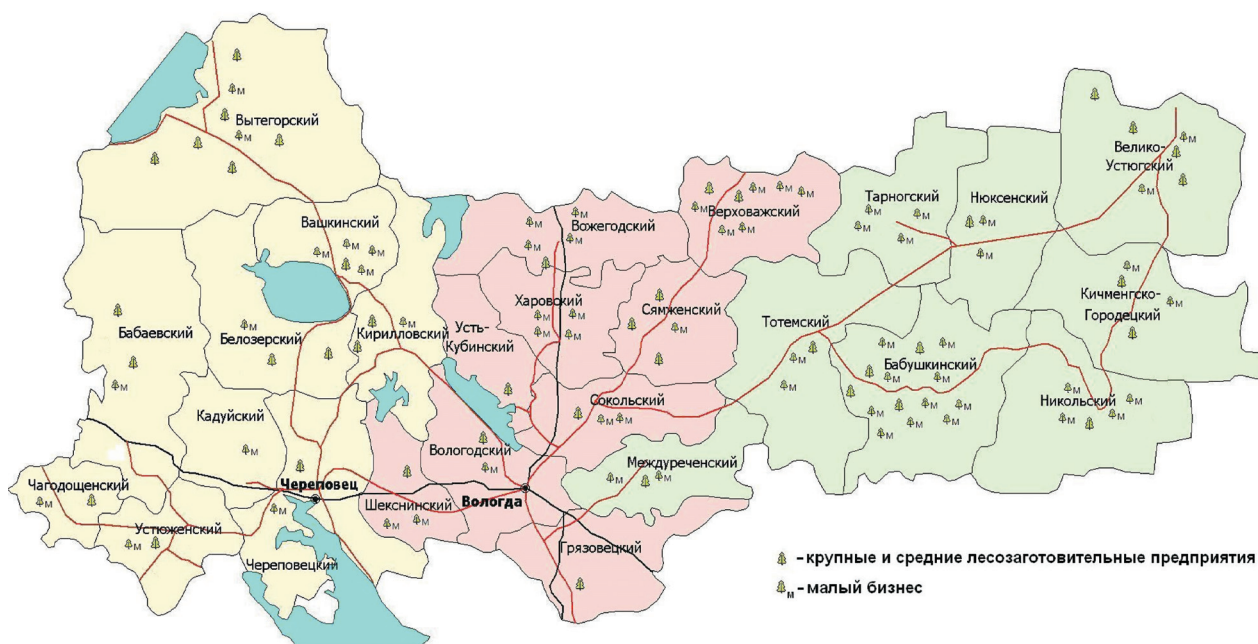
Вытегорский
Вашкинский
Бабаевский
Белозерский
Кирилловский
Кадуйский
Чагодощенский
Устюженский
Череповец
Череповецкий
Шекснинский
Вологодский
Вологда
Усть-Кубинский
Харовский
Вожегодский
Верховажский
Сямженский
Сокольский
Междуреченский
Грязовецкий
Тотемский
Тарногский
Нюксенский
Велико-Устюгский
Кичменгско-Городецкий
Бабушкинский
Никольский

- крупные и средние лесозаготовительные предприятия
м - малый бизнес